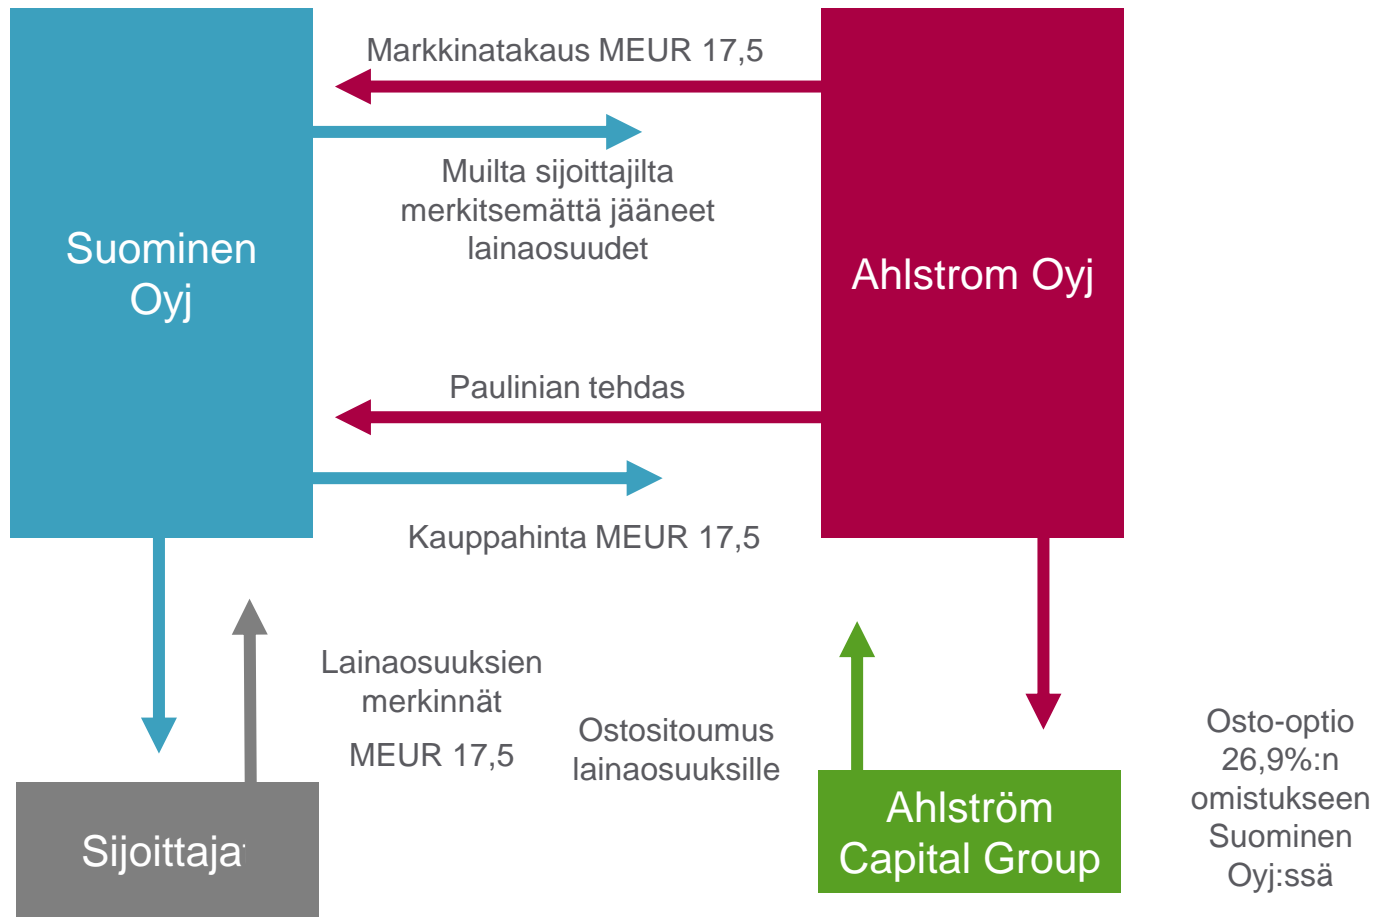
Suominen Oyj

Markkinatakaus MEUR 17,5

Muilta sijoittajilta merkitsemättä jääneet lainaosuudet

Ahlstrom Oyj

Paulinian tehdas

Kauppahinta MEUR 17,5

Lainaosuuksien merkinnät

MEUR 17,5

Ostositoumus lainaosuuksille

Osto-optio 26,9%:n omistukseen Suominen Oyj:ssä

Sijoittaja

Ahlström Capital Group